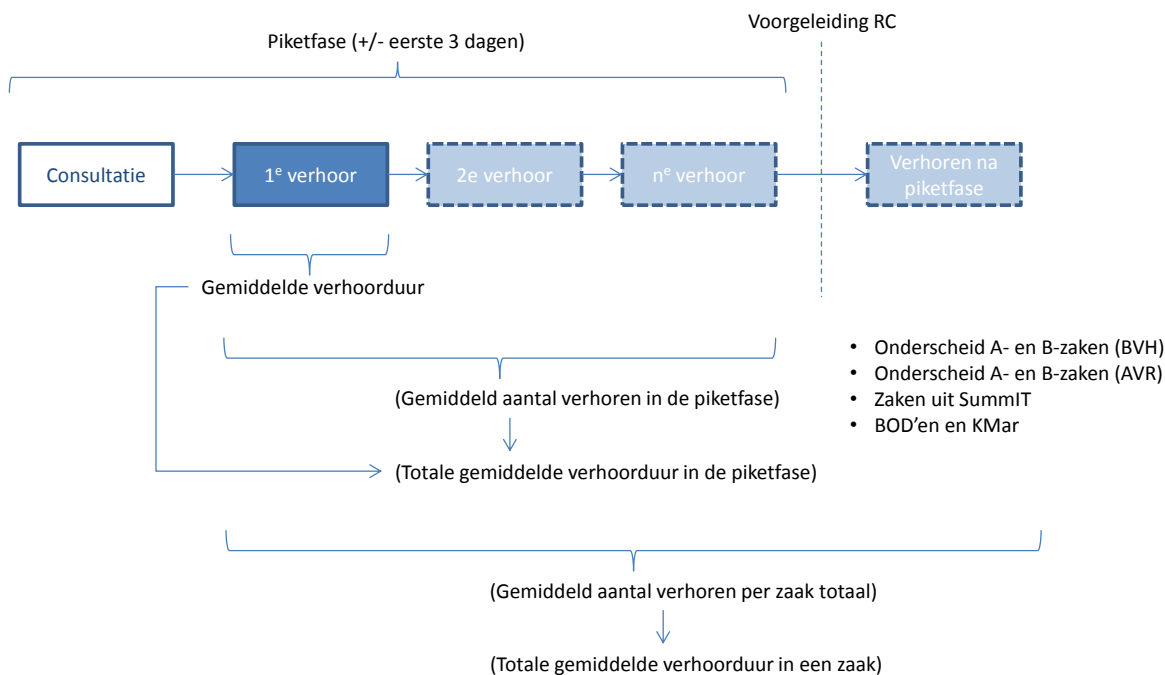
Voorgeleiding RC

Piketfase (+/- eerste 3 dagen)

Consultatie

1$^e$ verhoor

2e verhoor

n$^e$ verhoor

Verhoren na piketfase

Gemiddelde verhoorduur

- Onderscheid A- en B-zaken (BVH)
- Onderscheid A- en B-zaken (AVR)
- Zaken uit SummIT
- BOD'en en KMar

(Gemiddeld aantal verhoren in de piketfase)

(Totale gemiddelde verhoorduur in de piketfase)

(Gemiddeld aantal verhoren per zaak totaal)

(Totale gemiddelde verhoorduur in een zaak)